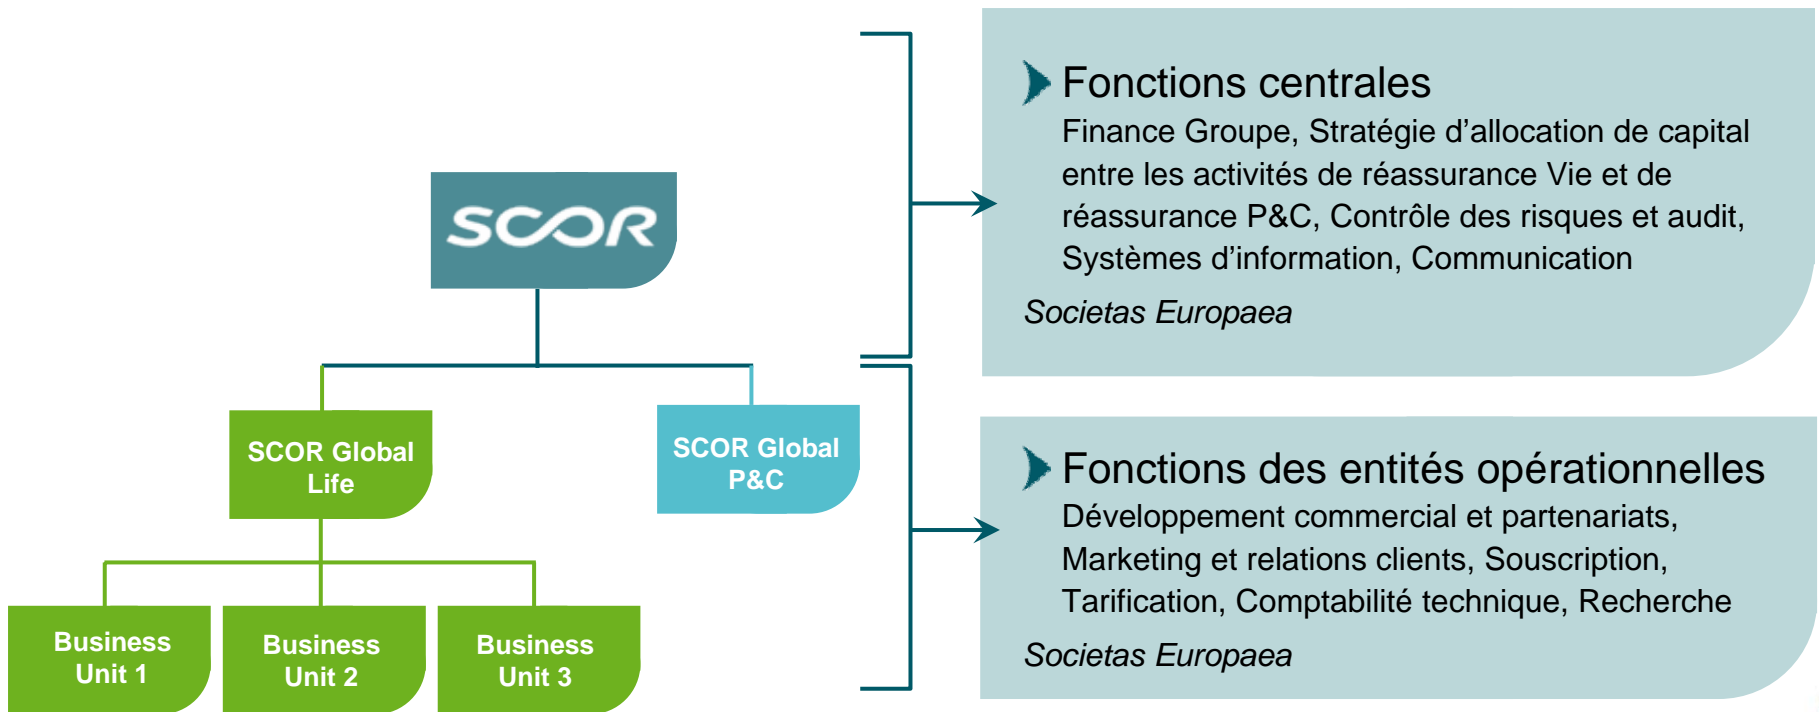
SCOR

SCOR Global Life

SCOR Global P&C

Business Unit 1

Business Unit 2

Business Unit 3

Fonctions centrales

Finance Groupe, Stratégie d'allocation de capital entre les activités de réassurance Vie et de réassurance P&C, Contrôle des risques et audit, Systèmes d'information, Communication

Societas Europaea

Fonctions des entités opérationnelles

Développement commercial et partenariats, Marketing et relations clients, Souscription, Tarification, Comptabilité technique, Recherche

Societas Europaea